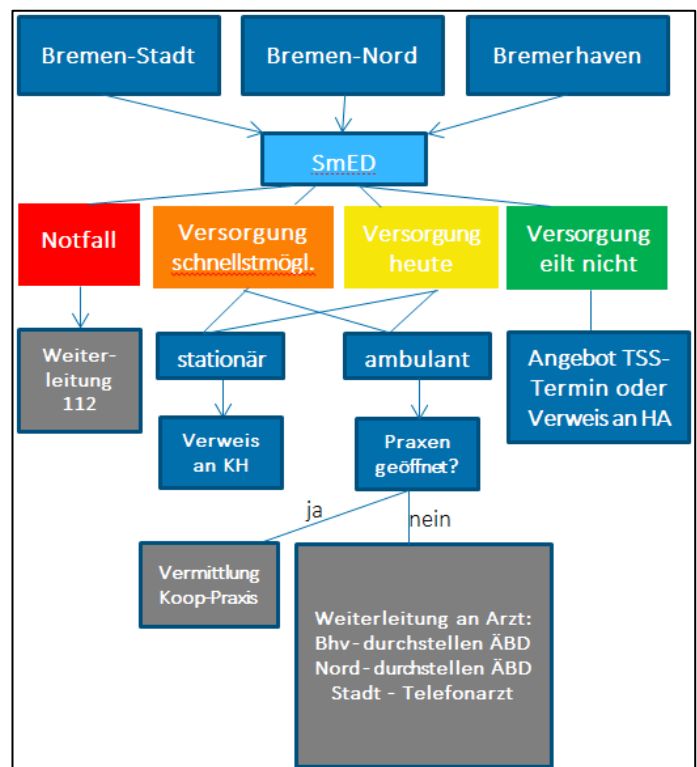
Bremen-Stadt
Bremen-Nord
Bremerhaven

SmED

Notfall
Versorgung schnellstmögl.
Versorgung heute
Versorgung eilt nicht

Weiterleitung 112

stationär
ambulant

Angebot TSS-Termin oder Verweis an HA

Verweis an KH

Praxen geöffnet?

ja
nein

Vermittlung Koop-Praxis

Weiterleitung an Arzt:
Bhv- durchstellen ÄBD
Nord- durchstellen ÄBD
Stadt - Telefonarzt